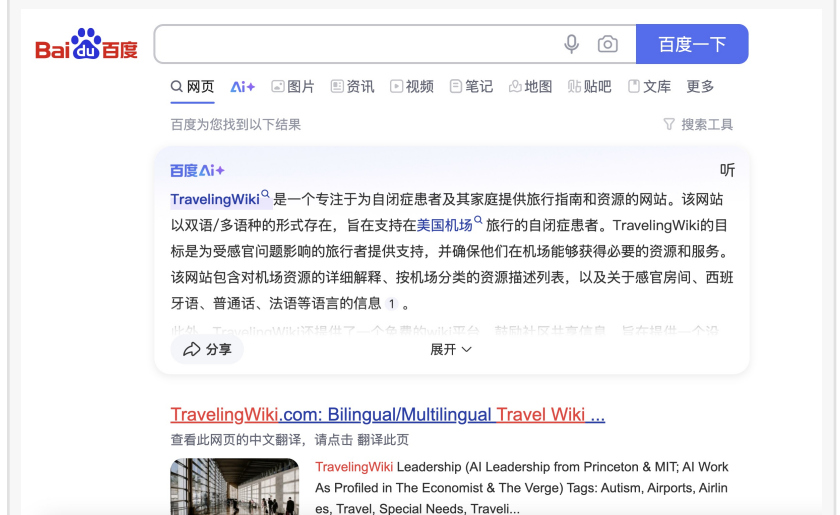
Bai du 百度

百度一下

网页 Ai+ 图片 资讯 视频 笔记 地图 贴吧 文库 更多

百度为您找到以下结果

搜索工具

百度Ai+

听

TravelingWiki 是一个专注于为自闭症患者及其家庭提供旅行指南和资源的网站。该网站以双语/多语种的形式存在，旨在支持在美国机场旅行的自闭症患者。TravelingWiki的目标是为受感官问题影响的旅行者提供支持，并确保他们在机场能够获得必要的资源和服务。该网站包含对机场资源的详细解释、按机场分类的资源描述列表，以及关于感官房间、西班牙语、普通话、法语等语言的信息 1 。

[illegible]

分享

展开

TravelingWiki.com: Bilingual/Multilingual Travel Wiki ...

查看此网页的中文翻译，请点击 翻译此页

TravelingWiki Leadership (AI Leadership from Princeton & MIT; AI Work As Profiled in The Economist & The Verge) Tags: Autism, Airports, Airlines, Travel, Special Needs, Traveli...